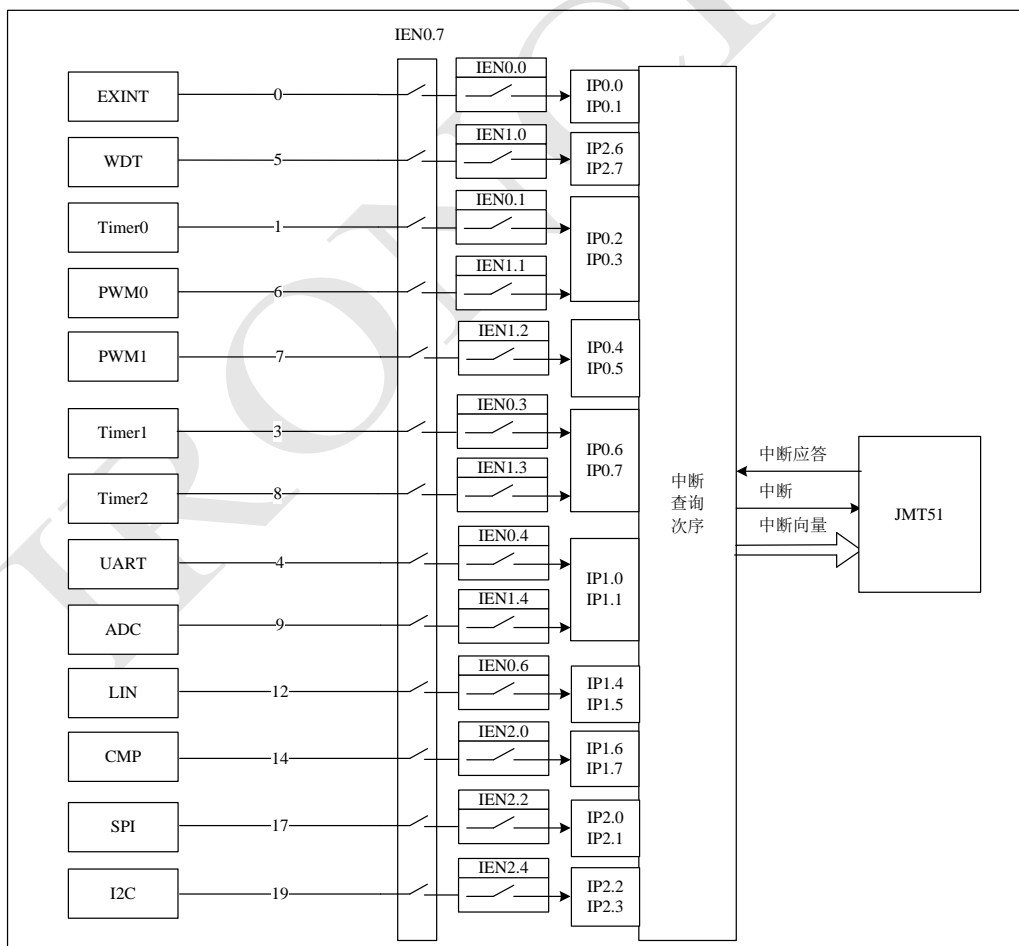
IEN0.7

EXINT
0
IEN0.0
IP0.0
IP0.1

WDT
5
IEN1.0
IP2.6
IP2.7

Timer0
1
IEN0.1
IP0.2
IP0.3

PWM0
6
IEN1.1

PWM1
7
IEN1.2
IP0.4
IP0.5

Timer1
3
IEN0.3
IP0.6
IP0.7

Timer2
8
IEN1.3

UART
4
IEN0.4
IP1.0
IP1.1

ADC
9
IEN1.4

LIN
12
IEN0.6
IP1.4
IP1.5

CMP
14
IEN2.0
IP1.6
IP1.7

SPI
17
IEN2.2
IP2.0
IP2.1

I2C
19
IEN2.4
IP2.2
IP2.3

中断
查询
次序

中断应答
中断
中断向量

JMT51